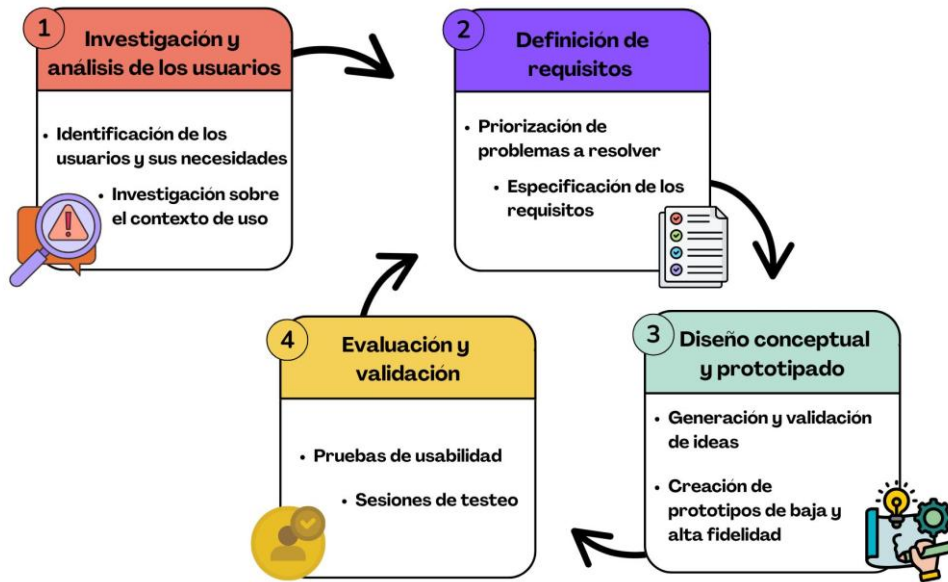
1 Investigación y análisis de los usuarios

• Identificación de los usuarios y sus necesidades

• Investigación sobre el contexto de uso

2 Definición de requisitos

• Priorización de problemas a resolver

• Especificación de los requisitos

3 Diseño conceptual y prototipado

• Generación y validación de ideas

• Creación de prototipos de baja y alta fidelidad

4 Evaluación y validación

• Pruebas de usabilidad

• Sesiones de testeo